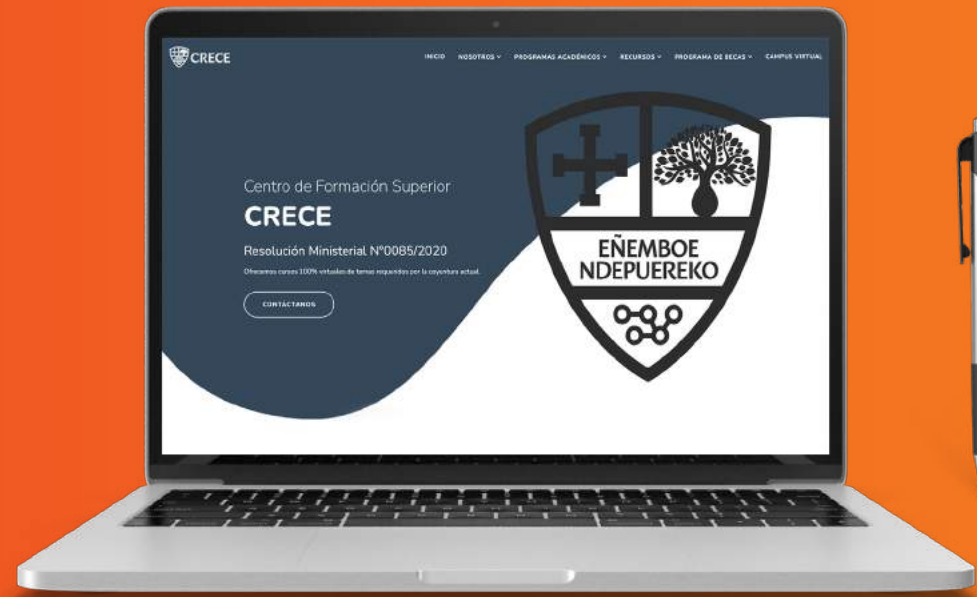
CRECE

INICIO NOSOTROS PROGRAMAS ACADÉMICOS RECURSOS PROGRAMA DE BECAS CAMPUS VIRTUAL

Centro de Formación Superior

CRECE

Resolución Ministerial N°0085/2020

Ofrecemos cursos 100% virtuales de temas requeridos por la coyuntura actual.

CONTÁCTANOS

EÑEMBOE NDEPUEREKO